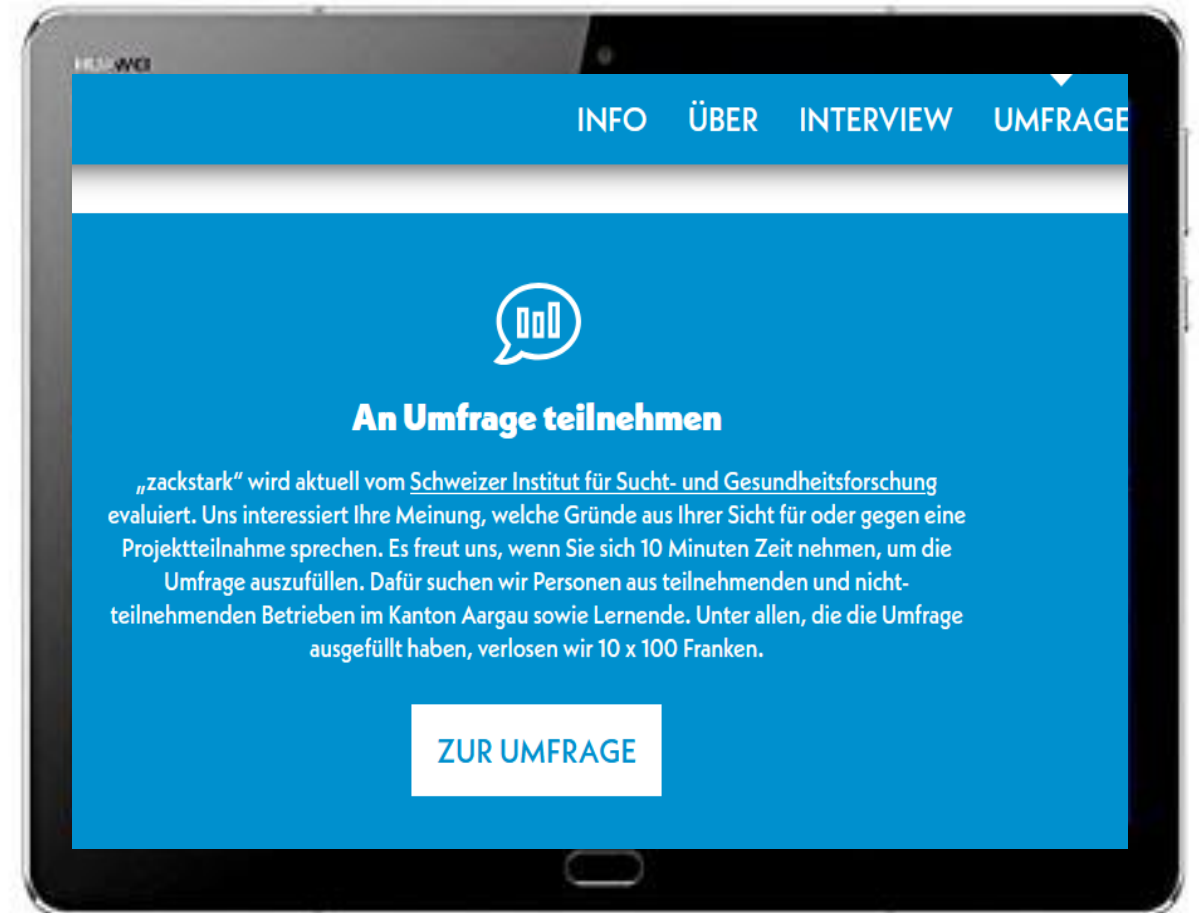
HUAWEI

INFO ÜBER INTERVIEW UMFRAGE

An Umfrage teilnehmen

„zackstark“ wird aktuell vom Schweizer Institut für Sucht- und Gesundheitsforschung evaluiert. Uns interessiert Ihre Meinung, welche Gründe aus Ihrer Sicht für oder gegen eine Projektteilnahme sprechen. Es freut uns, wenn Sie sich 10 Minuten Zeit nehmen, um die Umfrage auszufüllen. Dafür suchen wir Personen aus teilnehmenden und nicht-teilnehmenden Betrieben im Kanton Aargau sowie Lernende. Unter allen, die die Umfrage ausgefüllt haben, verlosen wir 10 x 100 Franken.

ZUR UMFRAGE